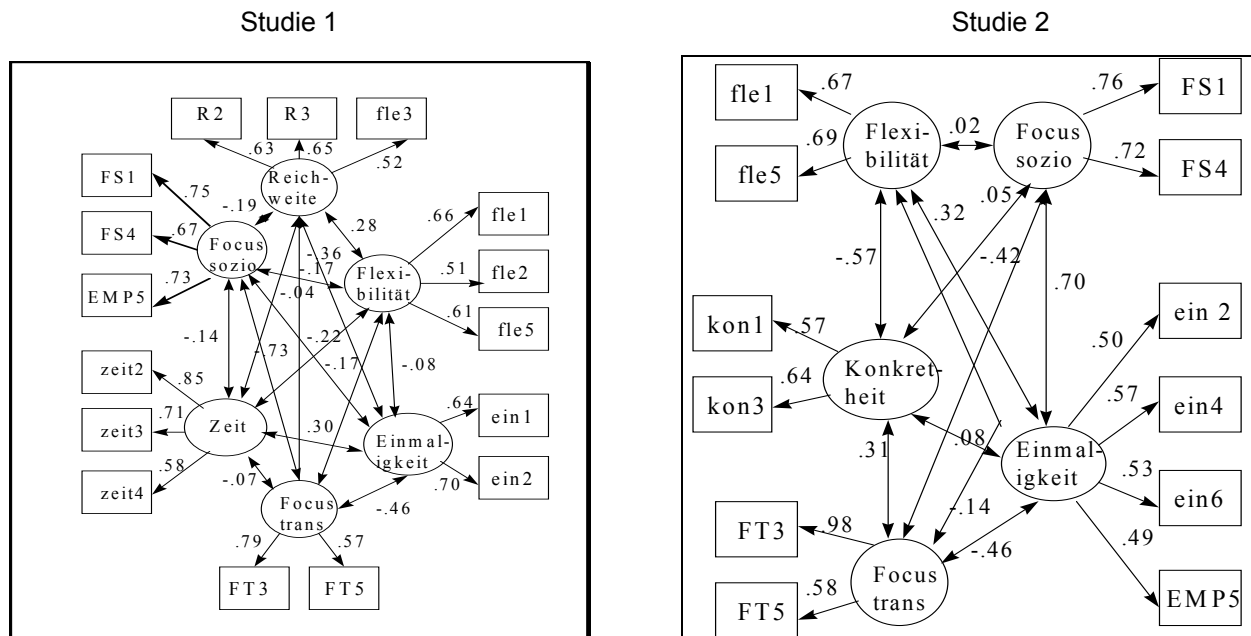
Studie 1

R2
R3
fle3
.63
.65
.52
Reichweite
FS1
FS4
EMP5
.75
.67
.73
-.19
Focus sozio
.28
-.36
-.17
-.04
Flexibilität
.66
.51
.61
fle1
fle2
fle5
-.14
-.73
-.22
-.17
-.08
zeit2
zeit3
zeit4
.85
.71
.58
Zeit
.30
Einmaligkeit
.64
.70
ein1
ein2
-.07
-.46
Focus trans
.79
.57
FT3
FT5

Studie 2

fle1
fle5
.67
.69
Flexibilität
.02
Focus sozio
.76
.72
FS1
FS4
.32
.05
-.57
-.42
.70
kon1
kon3
.57
.64
Konkretheit
ein 2
ein4
ein6
EMP5
.50
.57
.53
.49
.08
Einmaligkeit
.31
-.14
FT3
FT5
.98
.58
-.46
Focus trans